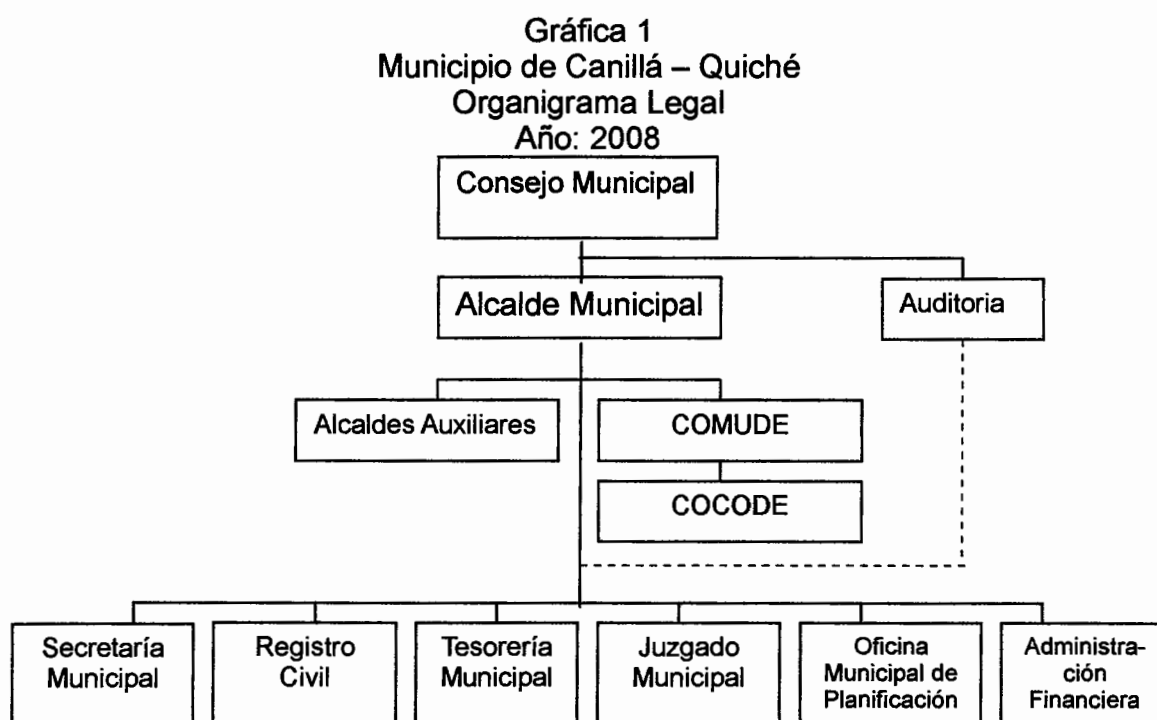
Gráfica 1
Municipio de Canillá – Quiché
Organigrama Legal
Año: 2008

Consejo Municipal

Alcalde Municipal

Auditoria

Alcaldes Auxiliares

COMUDE

COCODE

Secretaría Municipal

Registro Civil

Tesorería Municipal

Juzgado Municipal

Oficina Municipal de Planificación

Administración Financiera